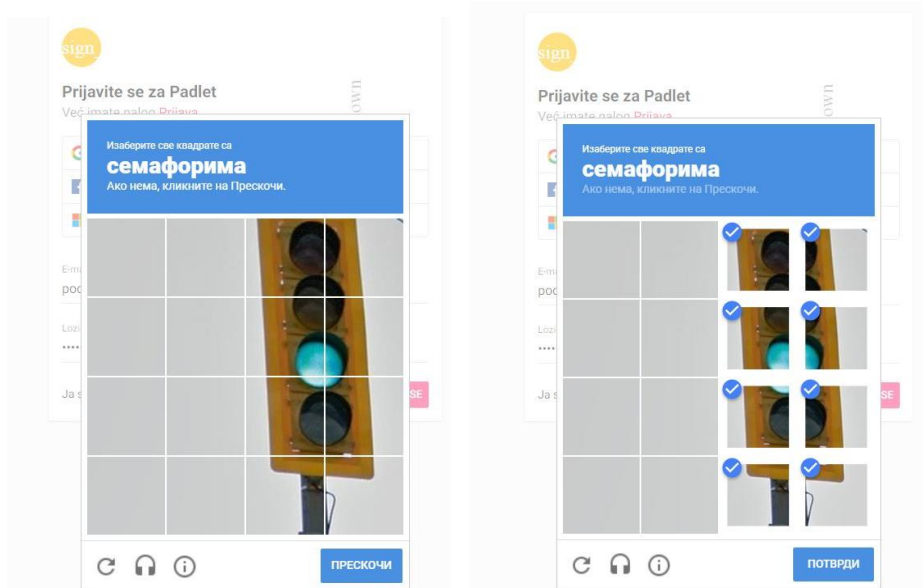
sign

Prijavite se za Padlet

Već imate nalog Prijava

Изаберите све квадрате са

семафорима

Ако нема, кликните на Прескочи.

E-m

poc

Lozi

••••

Ja s

SE

ПРЕСКОЧИ

sign

Prijavite se za Padlet

Već imate nalog

Изаберите све квадрате са

семафорима

Ако нема, кликните на Прескочи.

E-m

poc

Lozi

••••

Ja s

SE

ПОТВРДИ